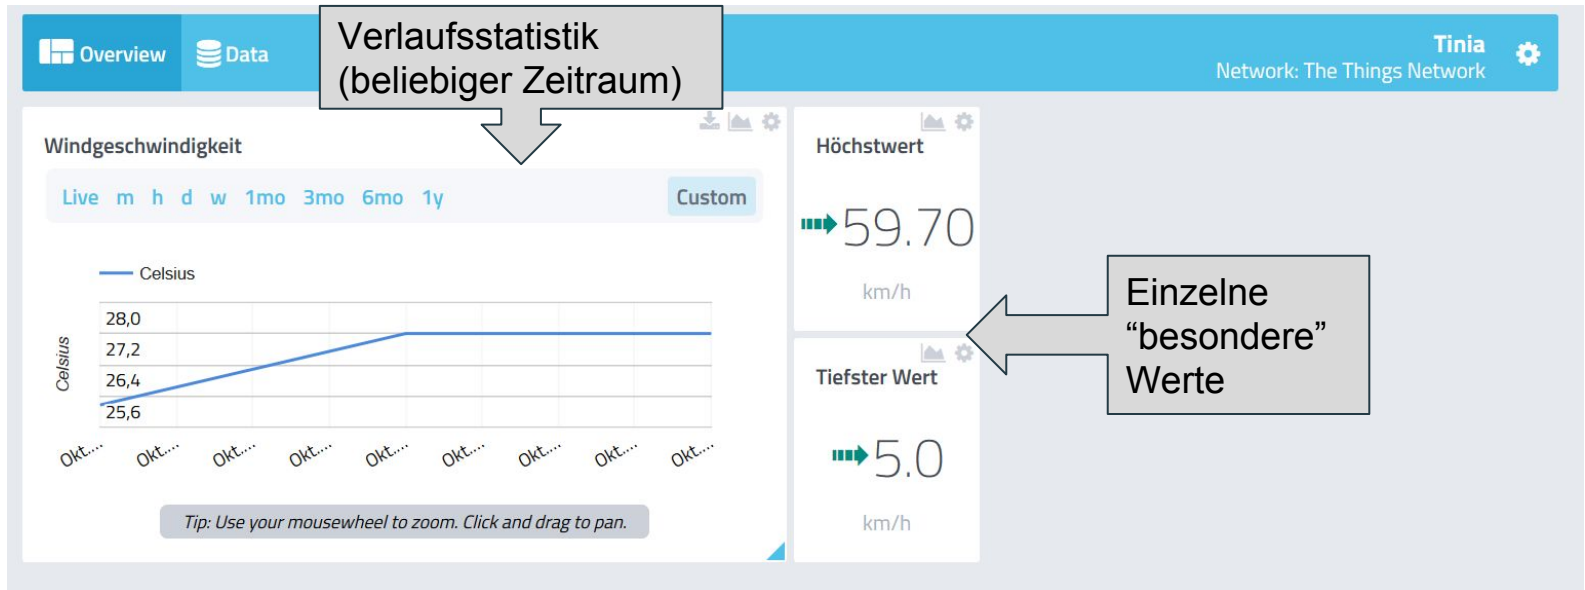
Overview Data

Verlaufsstatistik (beliebiger Zeitraum)

Tinia
Network: The Things Network

Windgeschwindigkeit

Live m h d w 1mo 3mo 6mo 1y Custom

Celsius

28,0
27,2
26,4
25,6

Celsius

Okt... Okt... Okt... Okt... Okt... Okt... Okt... Okt... Okt...

Tip: Use your mousewheel to zoom. Click and drag to pan.

Höchstwert

59.70

km/h

Tiefster Wert

5.0

km/h

Einzelne “besondere” Werte